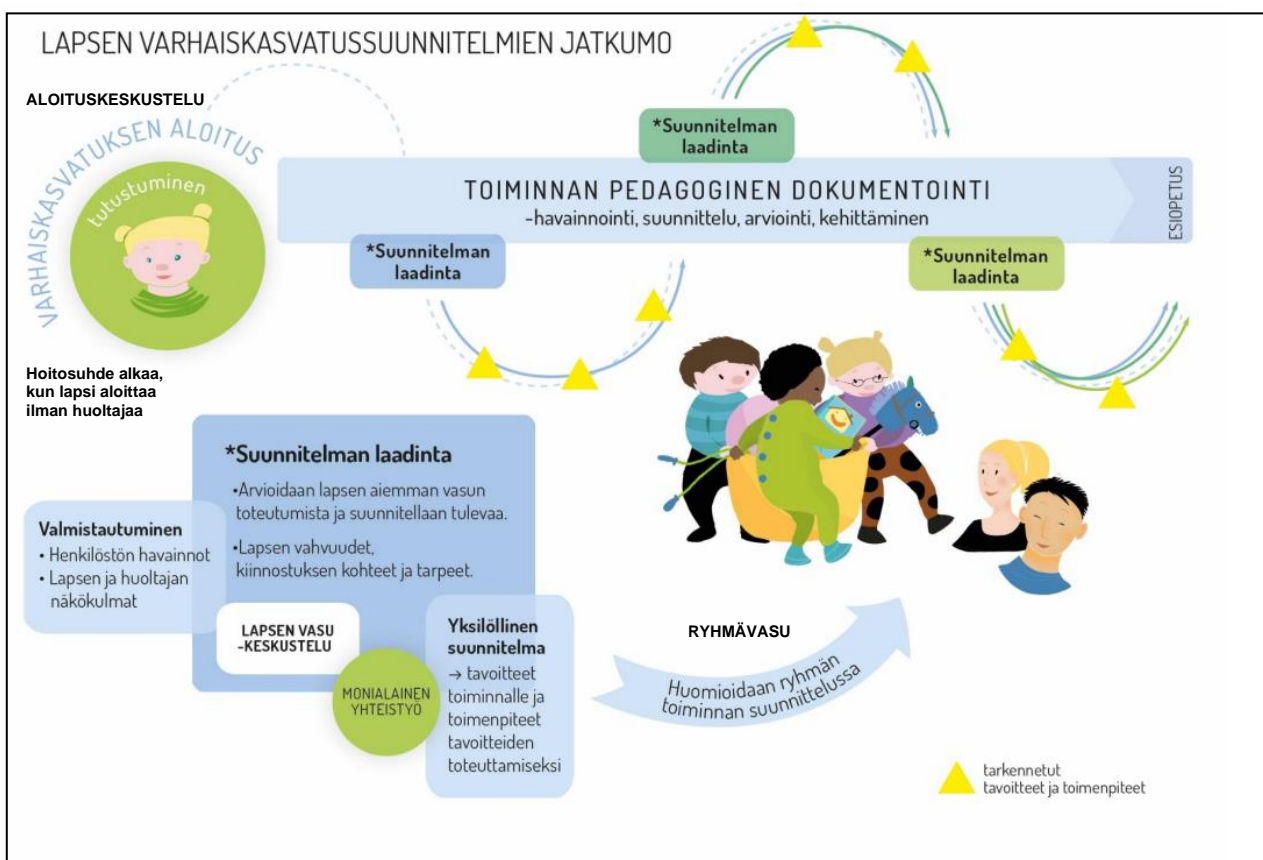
LAPSEN VARHAISKASVATUSSUUNNITELMIEN JATKUMO

ALOITUSKESKUSTELU

VARHAISKASVATUKSEN ALOITUS

tutustuminen

Hoitosuhde alkaa, kun lapsi aloittaa ilman huoltajaa

*Suunnitelman laadinta

TOIMINNAN PEDAGOGINEN DOKUMENTOINTI
-havainnointi, suunnittelu, arviointi, kehittäminen

ESIOPETUS

*Suunnitelman laadinta

*Suunnitelman laadinta

*Suunnitelman laadinta
•Arvioidaan lapsen aiemman vasun toteutumista ja suunnitellaan tulevaa.
•Lapsen vahvuudet, kiinnostuksen kohteet ja tarpeet.

Valmistautuminen
• Henkilöstön havainnot
• Lapsen ja huoltajan näkökulmat

LAPSEN VASU -KESKUSTELU

MONIALAINEN YHTEISTYÖ

Yksilöllinen suunnitelma
→ tavoitteet toiminnalle ja toimenpiteet tavoitteiden toteuttamiseksi

RYHMÄVASU

Huomioidaan ryhmän toiminnan suunnittelussa

tarkennetut tavoitteet ja toimenpiteet